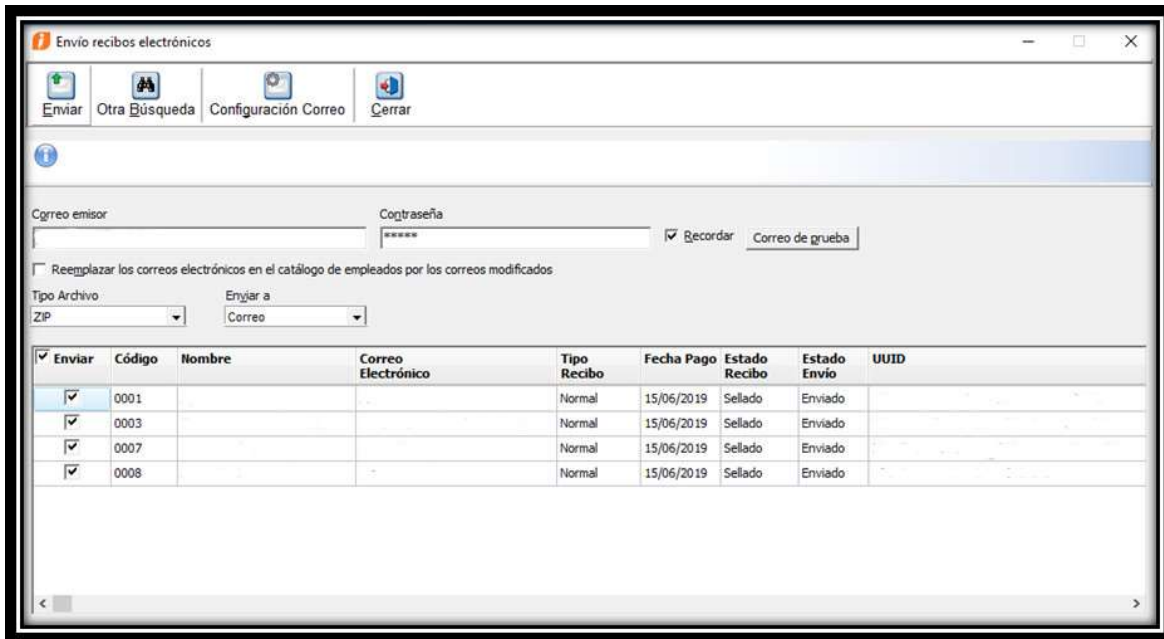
Envío recibos electrónicos

Enviar | Otra Búsqueda | Configuración Correo | Cerrar

Correo emisor

Contraseña

*****

Recordar | Correo de prueba

Reemplazar los correos electrónicos en el catálogo de empleados por los correos modificados

Tipo Archivo
ZIP

Enviar a
Correo

| Enviar | Código | Nombre | Correo Electrónico | Tipo Recibo | Fecha Pago | Estado Recibo | Estado Envío | UUID |
|---|---|---|---|---|---|---|---|---|
| ☑ | 0001 | | | Normal | 15/06/2019 | Sellado | Enviado | |
| ☑ | 0003 | | | Normal | 15/06/2019 | Sellado | Enviado | |
| ☑ | 0007 | | | Normal | 15/06/2019 | Sellado | Enviado | |
| ☑ | 0008 | | | Normal | 15/06/2019 | Sellado | Enviado | |